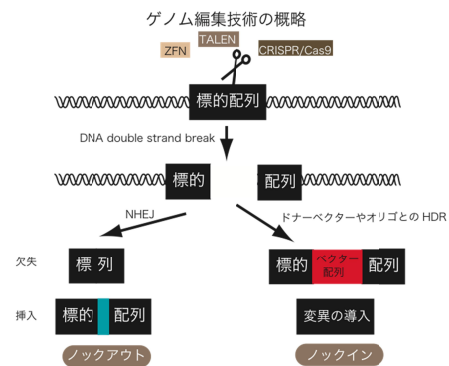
ゲノム編集技術の概略

TALEN

ZFN

CRISPR/Cas9

標的配列

DNA double strand break

標的

配列

NHEJ

ドナーベクターやオリゴとの HDR

欠失

標 列

標的

ベクター配列

配列

挿入

標的

配列

変異の導入

ノックアウト

ノックイン